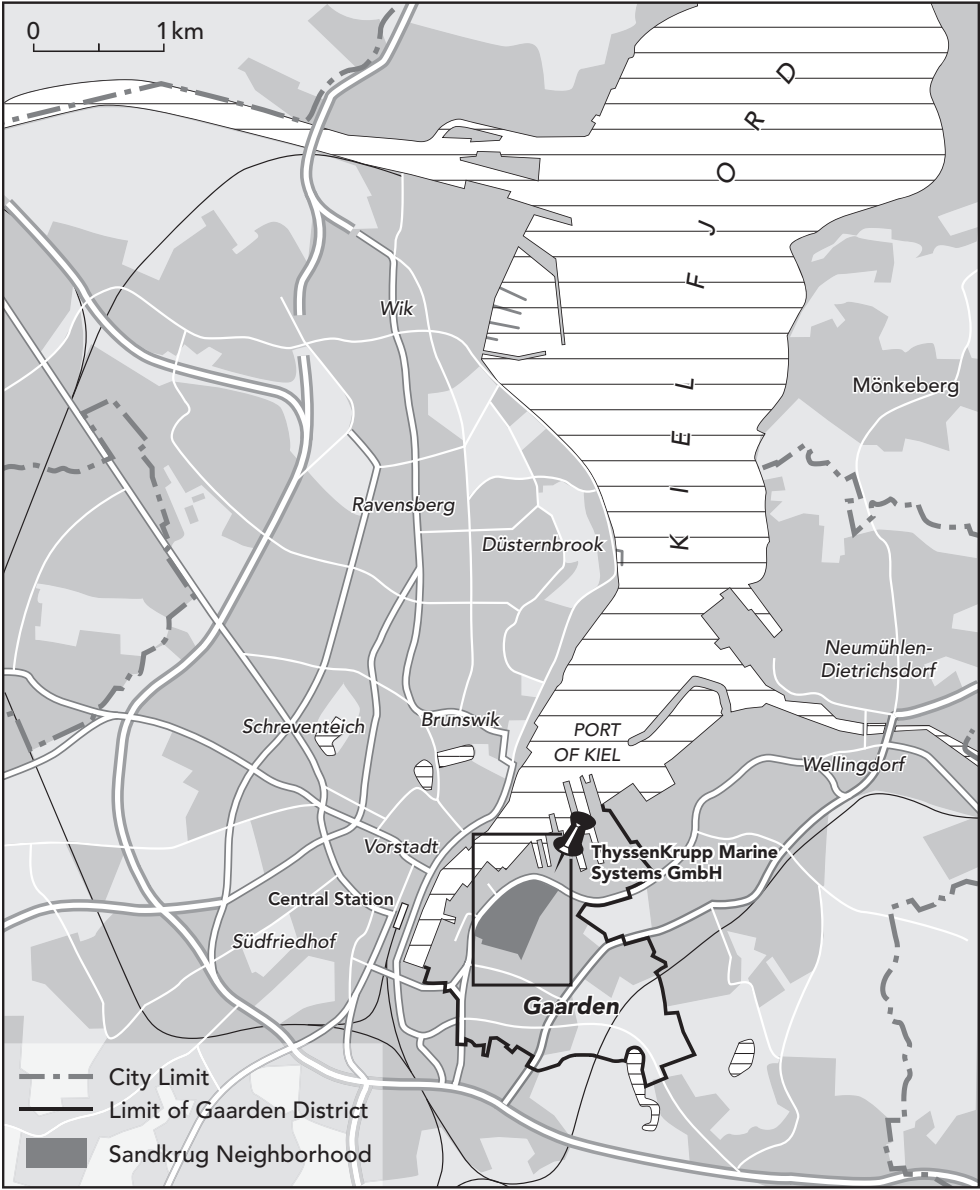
0 1 km

KIEL FJORD

Wik

Mönkeberg

Ravensberg

Düsternbrook

Neumühlen-Dietrichsdorf

Schreventeich

Brunswik

PORT OF KIEL

Wellingdorf

Vorstadt

ThyssenKrupp Marine Systems GmbH

Central Station

Südfriedhof

Gaarden

City Limit
Limit of Gaarden District
Sandkrug Neighborhood